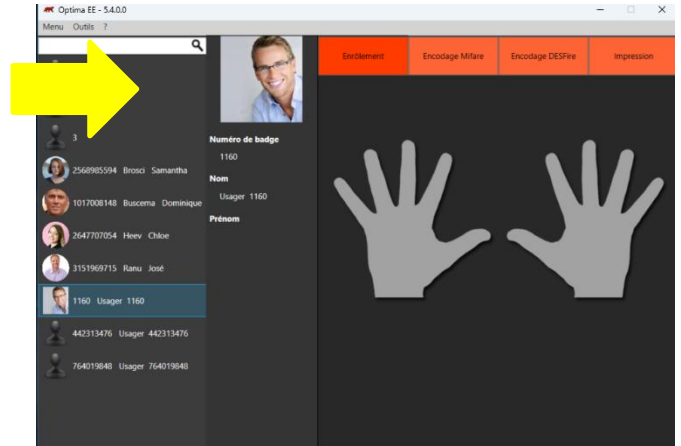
Optima EE - 5.4.0.0

Menu Outils ?

3

2568985594 Brosci Samantha

1017008148 Buscema Dominique

2647707054 Heev Chloe

3151969715 Ranu José

1160 Usager 1160

442313476 Usager 442313476

764019848 Usager 764019848

Numéro de badge

1160

Nom

Usager 1160

Prénom

Enrôlement

Encodage Mifare

Encodage DESFire

Impression